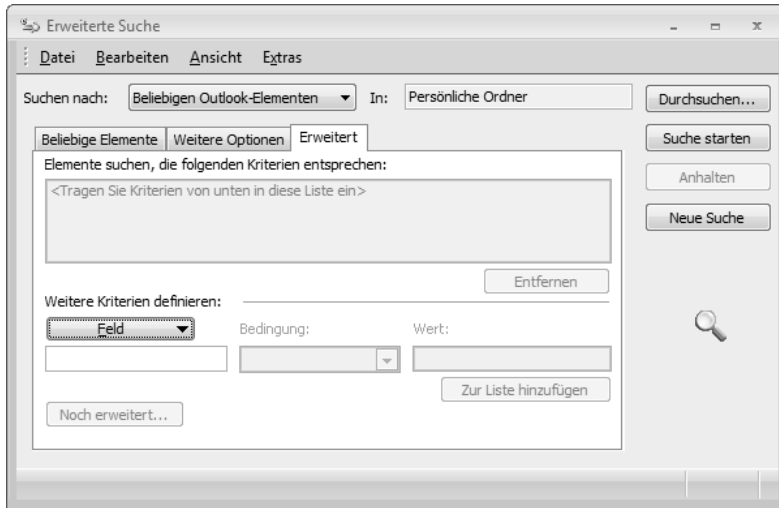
Erweiterte Suche

Datei Bearbeiten Ansicht Extras

Suchen nach: Beliebigen Outlook-Elementen In: Persönliche Ordner

Durchsuchen...

Suche starten

Anhalten

Neue Suche

Beliebige Elemente | Weitere Optionen | Erweitert

Elemente suchen, die folgenden Kriterien entsprechen:

<Tragen Sie Kriterien von unten in diese Liste ein>

Entfernen

Weitere Kriterien definieren:

Feld

Bedingung:

Wert:

Zur Liste hinzufügen

Noch erweitert...